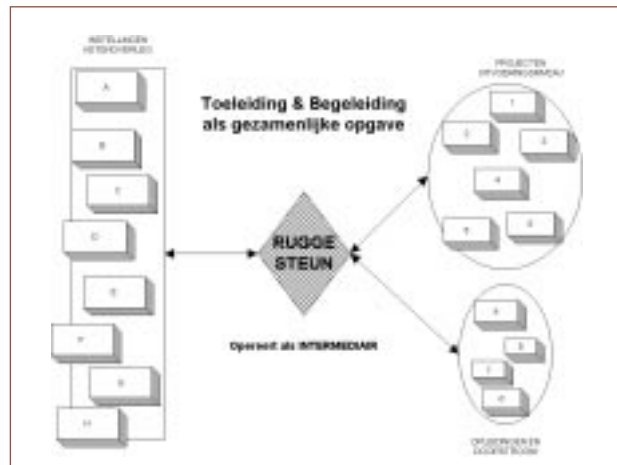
INSTELLINGEN
HETEROGENEOUS

A

B

E

C

E

F

G

H

Toeleiding & Begeleiding
als gezamenlijke opgave

RUGGE
STEUN

Opereert als INTERMEDIAIR

PROJECTEN
OPVOEDINGSNIVEAU

1

2

3

4

5

6

A

B

C

D

OPLEIDINGEN EN
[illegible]